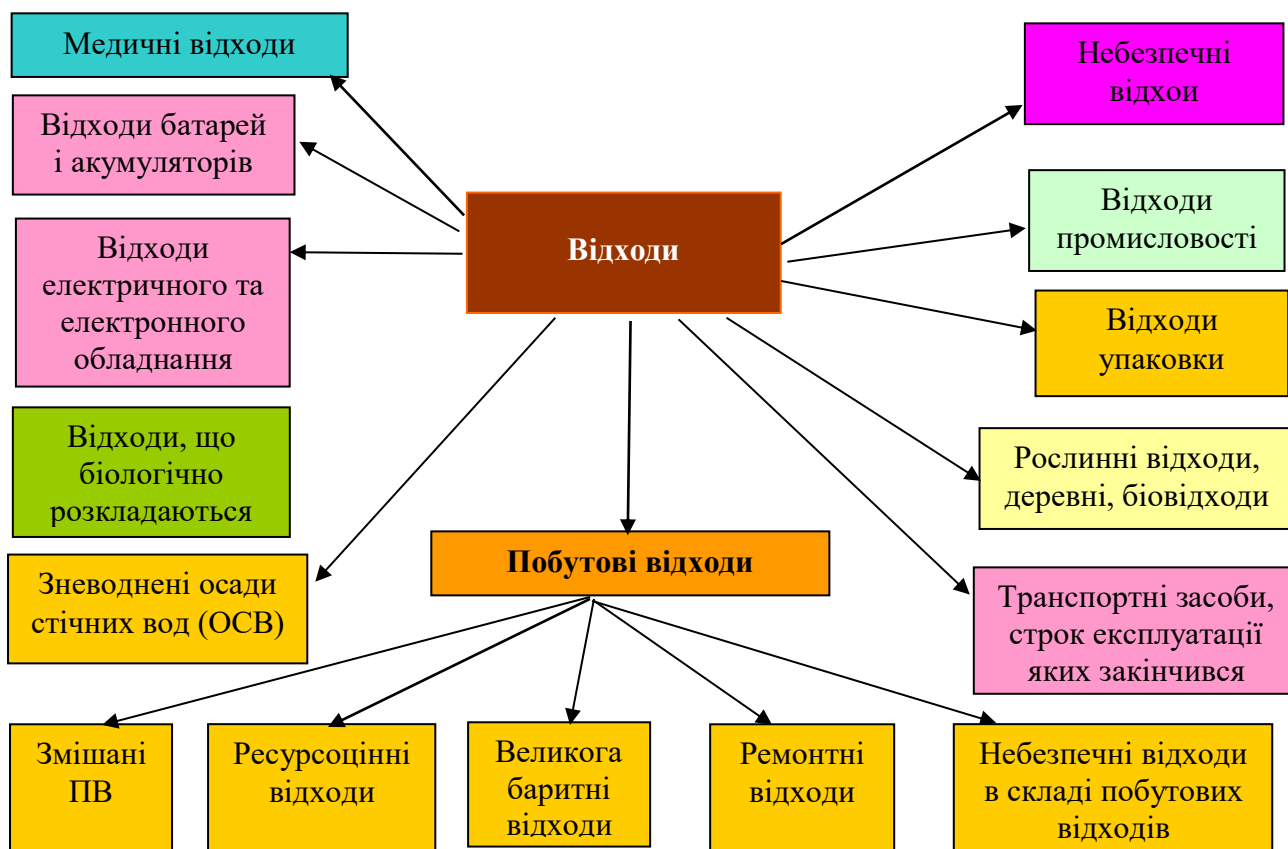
Медичні відходи

Відходи батарей і акумуляторів

Відходи електричного та електронного обладнання

Відходи, що біологічно розкладаються

Зневоднені осади стічних вод (ОСВ)

Відходи

Небезпечні відхои

Відходи промисловості

Відходи упаковки

Рослинні відходи, деревні, біовідходи

Транспортні засоби, строк експлуатації яких закінчився

Побутові відходи

Змішані ПВ

Ресурсоцінні відходи

Великога баритні відходи

Ремонтні відходи

Небезпечні відходи в складі побутових відходів